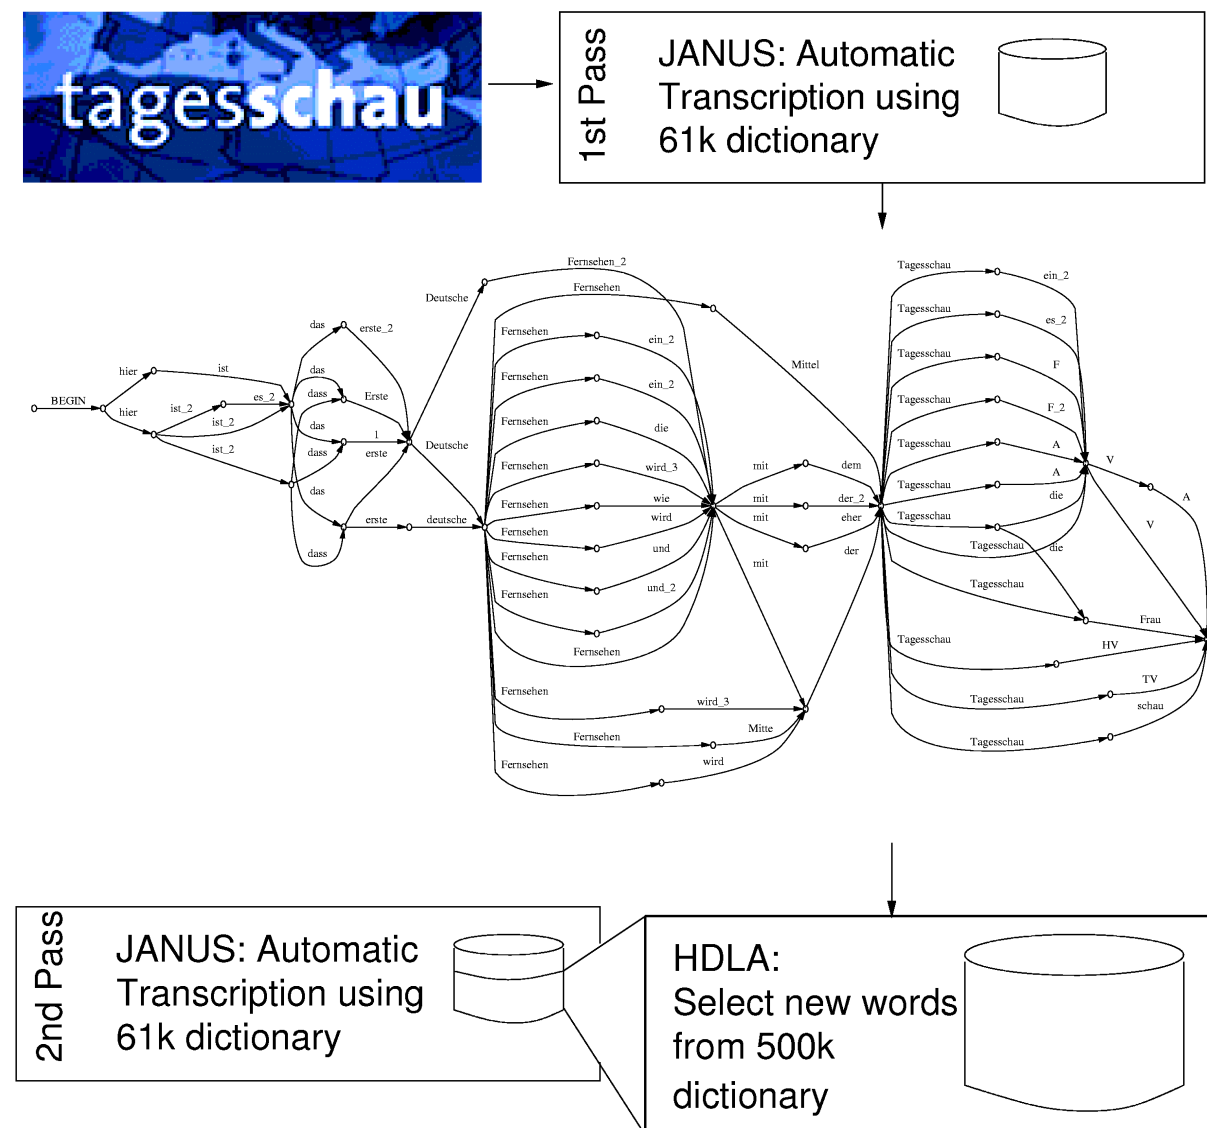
tagesschau

1st Pass

JANUS: Automatic Transcription using 61k dictionary

BEGIN
hier
hier
ist
ist_2
ist_2
ist_2
es_2
das
das
dass
das
dass
das
dass
erste_2
Erste
1
erste
erste
Deutsche
Deutsche
deutsche
Fernsehen_2
Fernsehen
Fernsehen
Fernsehen
Fernsehen
Fernsehen
Fernsehen
Fernsehen
Fernsehen
Fernsehen
Fernsehen
Fernsehen
Fernsehen
Fernsehen
Fernsehen
ein_2
ein_2
die
wird_3
wie
wird
und
und_2
wird_3
Mitte
wird
Mittel
mit
mit
mit
mit
dem
der_2
eher
der
Tagesschau
Tagesschau
Tagesschau
Tagesschau
Tagesschau
Tagesschau
Tagesschau
Tagesschau
Tagesschau
Tagesschau
Tagesschau
Tagesschau
ein_2
es_2
F
F_2
A
A
die
die
V
V
A
Frau
HV
TV
schau

2nd Pass

JANUS: Automatic Transcription using 61k dictionary

HDLA:
Select new words from 500k dictionary